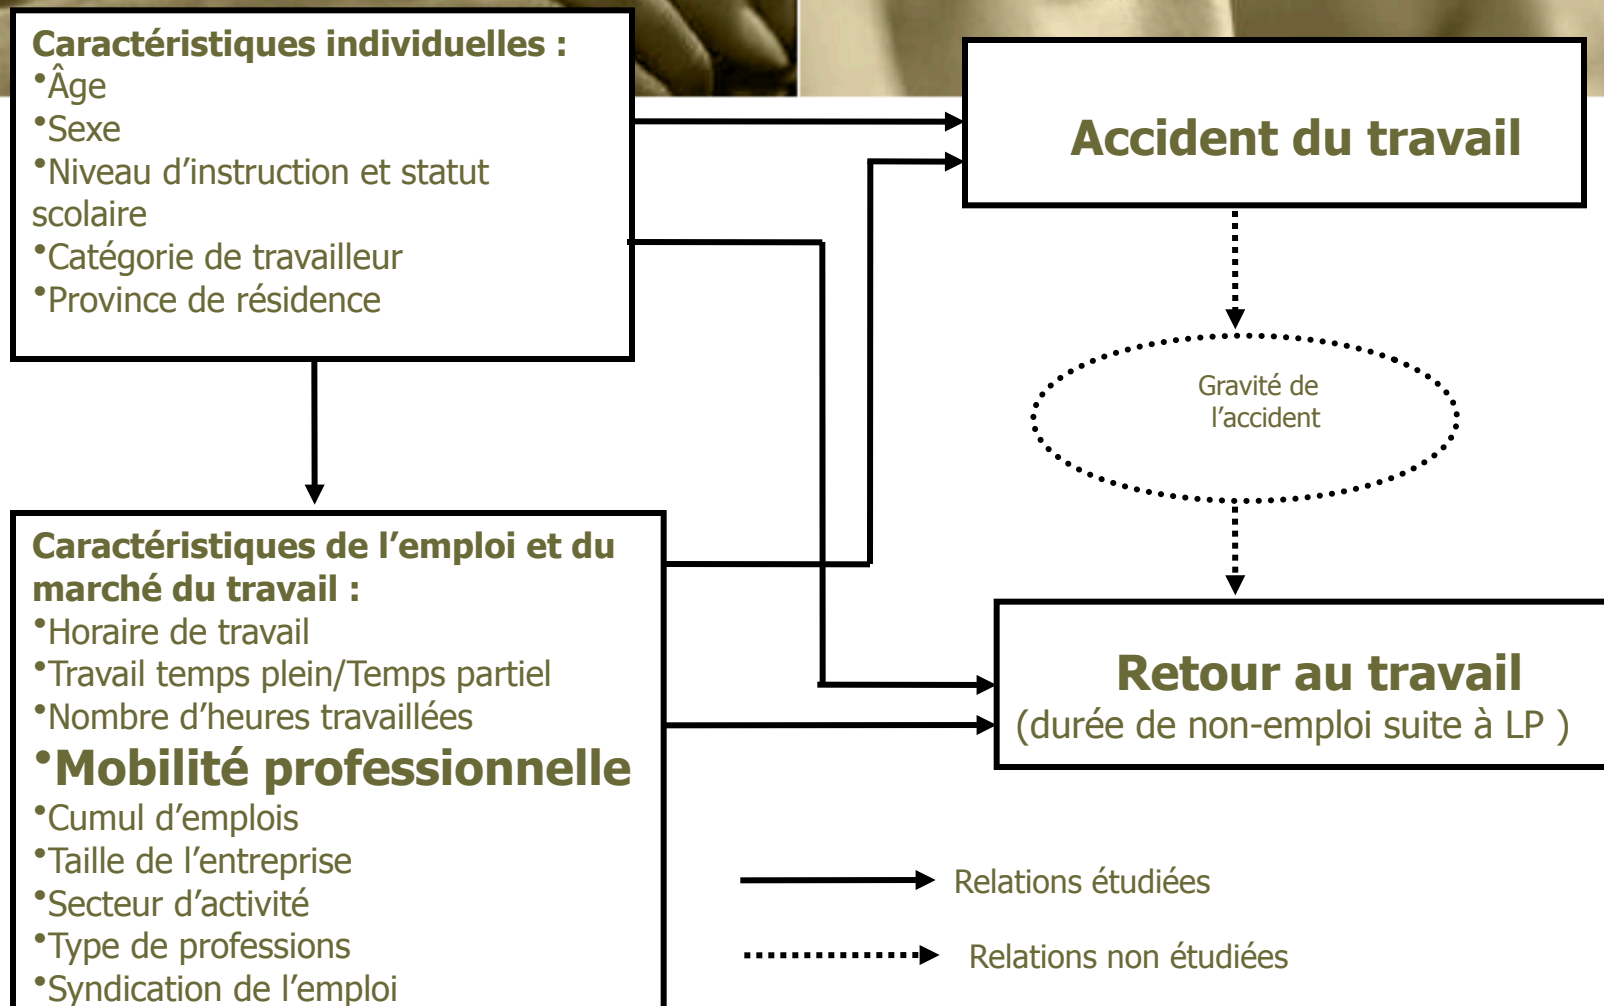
Caractéristiques individuelles :
•Âge
•Sexe
•Niveau d'instruction et statut scolaire
•Catégorie de travailleur
•Province de résidence

Accident du travail

Gravité de l'accident

Caractéristiques de l'emploi et du marché du travail :
•Horaire de travail
•Travail temps plein/Temps partiel
•Nombre d'heures travaillées
•Mobilité professionnelle
•Cumul d'emplois
•Taille de l'entreprise
•Secteur d'activité
•Type de professions
•Syndication de l'emploi

Retour au travail
(durée de non-emploi suite à LP )

Relations étudiées

Relations non étudiées